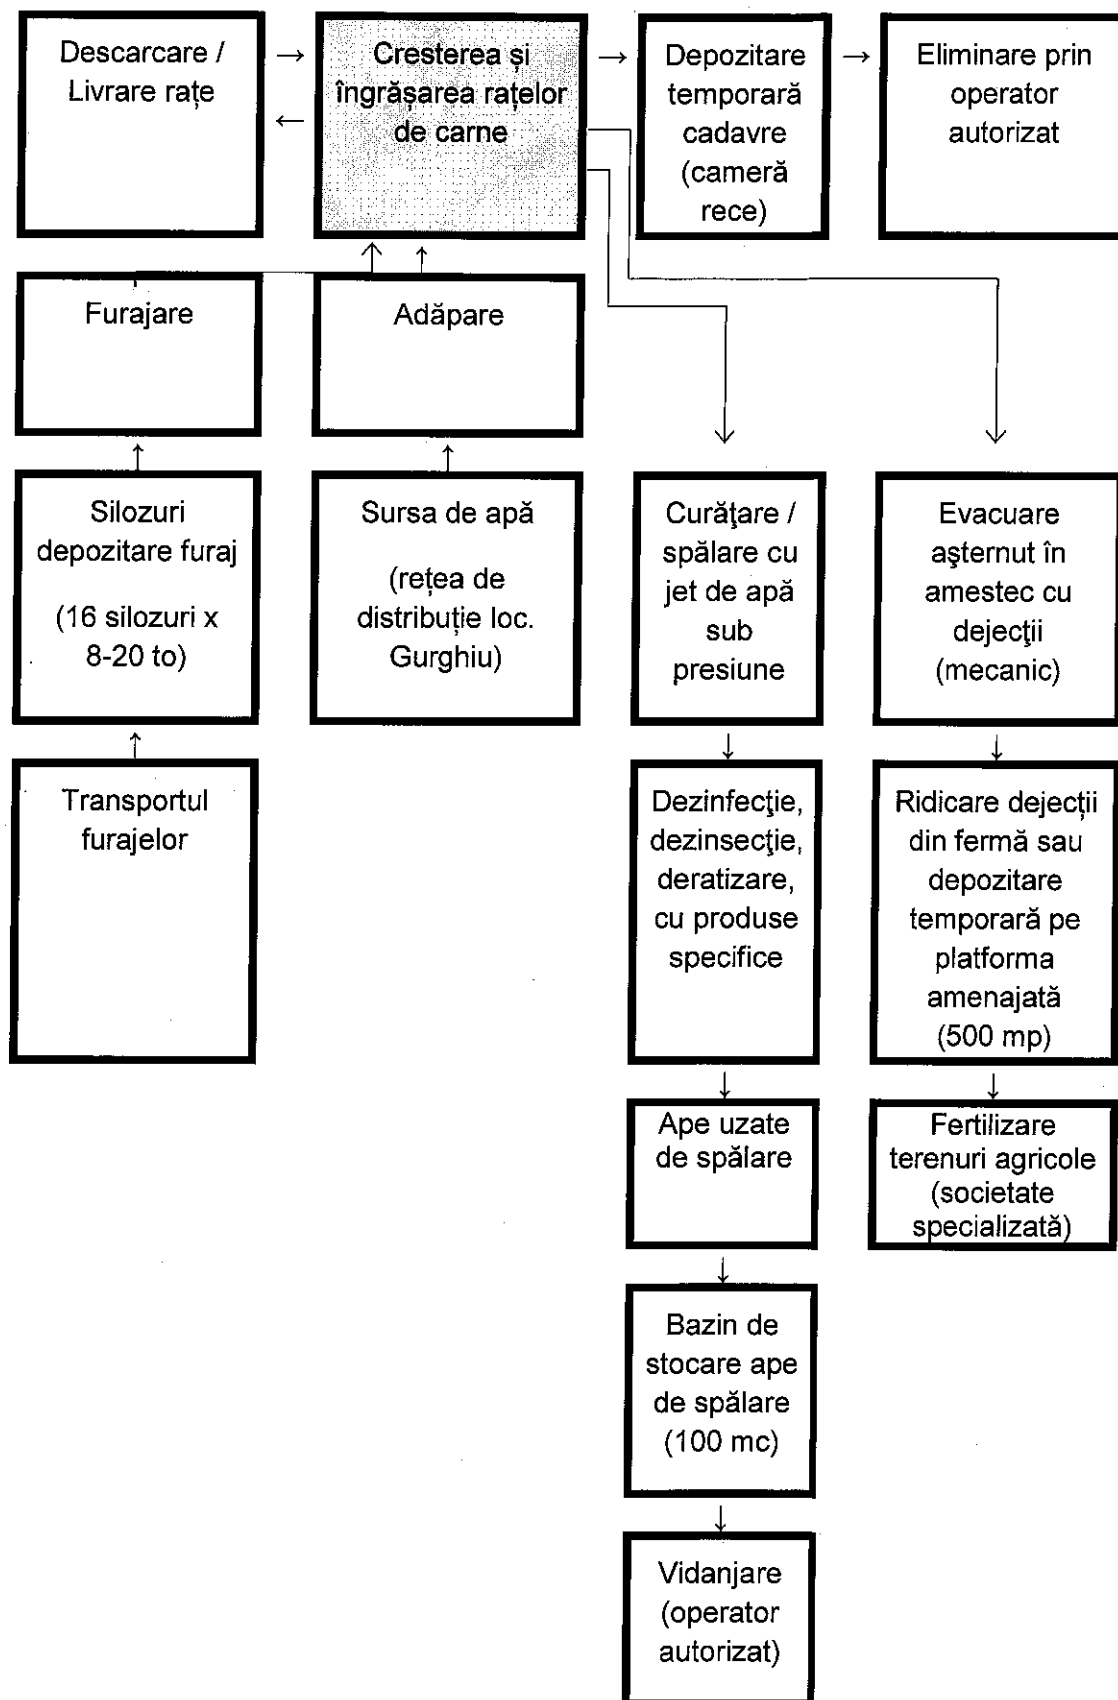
Descarcare / Livrare rațe

Cresterea și îngrășarea rațelor de carne

Depozitare temporară cadavre (cameră rece)

Eliminare prin operator autorizat

Furajare

Adăpare

Silozuri depozitare furaj

(16 silozuri x 8-20 to)

Sursa de apă

(rețea de distribuție loc. Gurghiu)

Curăţare / spălare cu jet de apă sub presiune

Evacuare aşternut în amestec cu dejecţii (mecanic)

Transportul furajelor

Dezinfecţie, dezinsecţie, deratizare, cu produse specifice

Ridicare dejecții din fermă sau depozitare temporară pe platforma amenajată (500 mp)

Ape uzate de spălare

Fertilizare terenuri agricole (societate specializată)

Bazin de stocare ape de spălare (100 mc)

Vidanjare (operator autorizat)